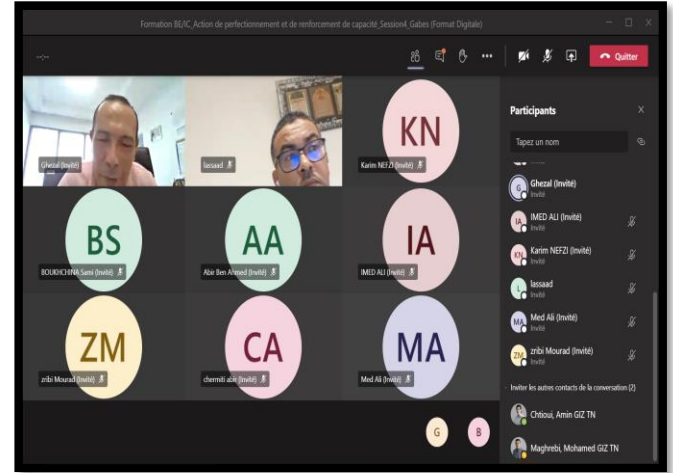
Formation B6/IC_Action de perfectionnement et de renforcement de capacité_Session4_Gabes (Format Digitale)

--:--

Quitter

Ghezal (Invité)

lassaad

KN

Karim NEFZI (Invité)

BS

BOUKHCHINA Sami (Invité)

AA

Abir Ben Ahmed (Invité)

IA

IMED ALI (Invité)

ZM

zribi Mourad (Invité)

CA

chermiti abir (Invité)

MA

Med Ali (Invité)

G

B

Participants

Tapez un nom

Ghezal (Invité)
Invité

IMED ALI (Invité)
Invité

Karim NEFZI (Invité)
Invité

lassaad
Invité

Med Ali (Invité)
Invité

zribi Mourad (Invité)
Invité

Inviter les autres contacts de la conversation (2)

Chtioui, Amin GIZ TN

Maghrebi, Mohamed GIZ TN